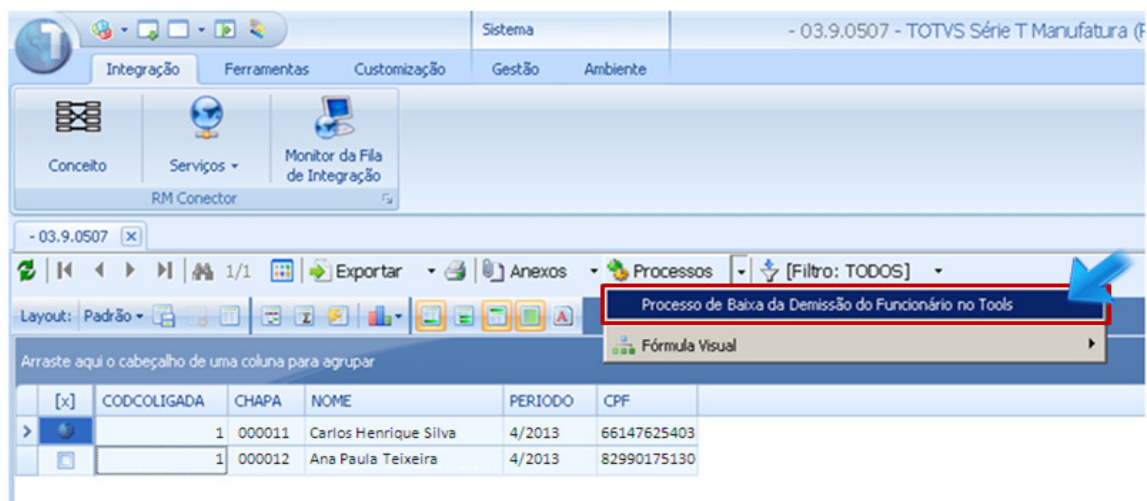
Sistema

- 03.9.0507 - TOTVS Série T Manufatura (F

Integração Ferramentas Customização Gestão Ambiente

Conceito Serviços Monitor da Fila de Integração

RM Conector

- 03.9.0507

1/1 Exportar Anexos Processos [Filtro: TODOS]

Layout: Padrão

Processo de Baixa da Demissão do Funcionário no Tools

Fórmula Visual

Arraste aqui o cabeçalho de uma coluna para agrupar

| [x] | CODCOLIGADA | CHAPA | NOME | PERIODO | CPF |
|---|---|---|---|---|---|
| | 1 | 000011 | Carlos Henrique Silva | 4/2013 | 66147625403 |
| | 1 | 000012 | Ana Paula Teixeira | 4/2013 | 82990175130 |